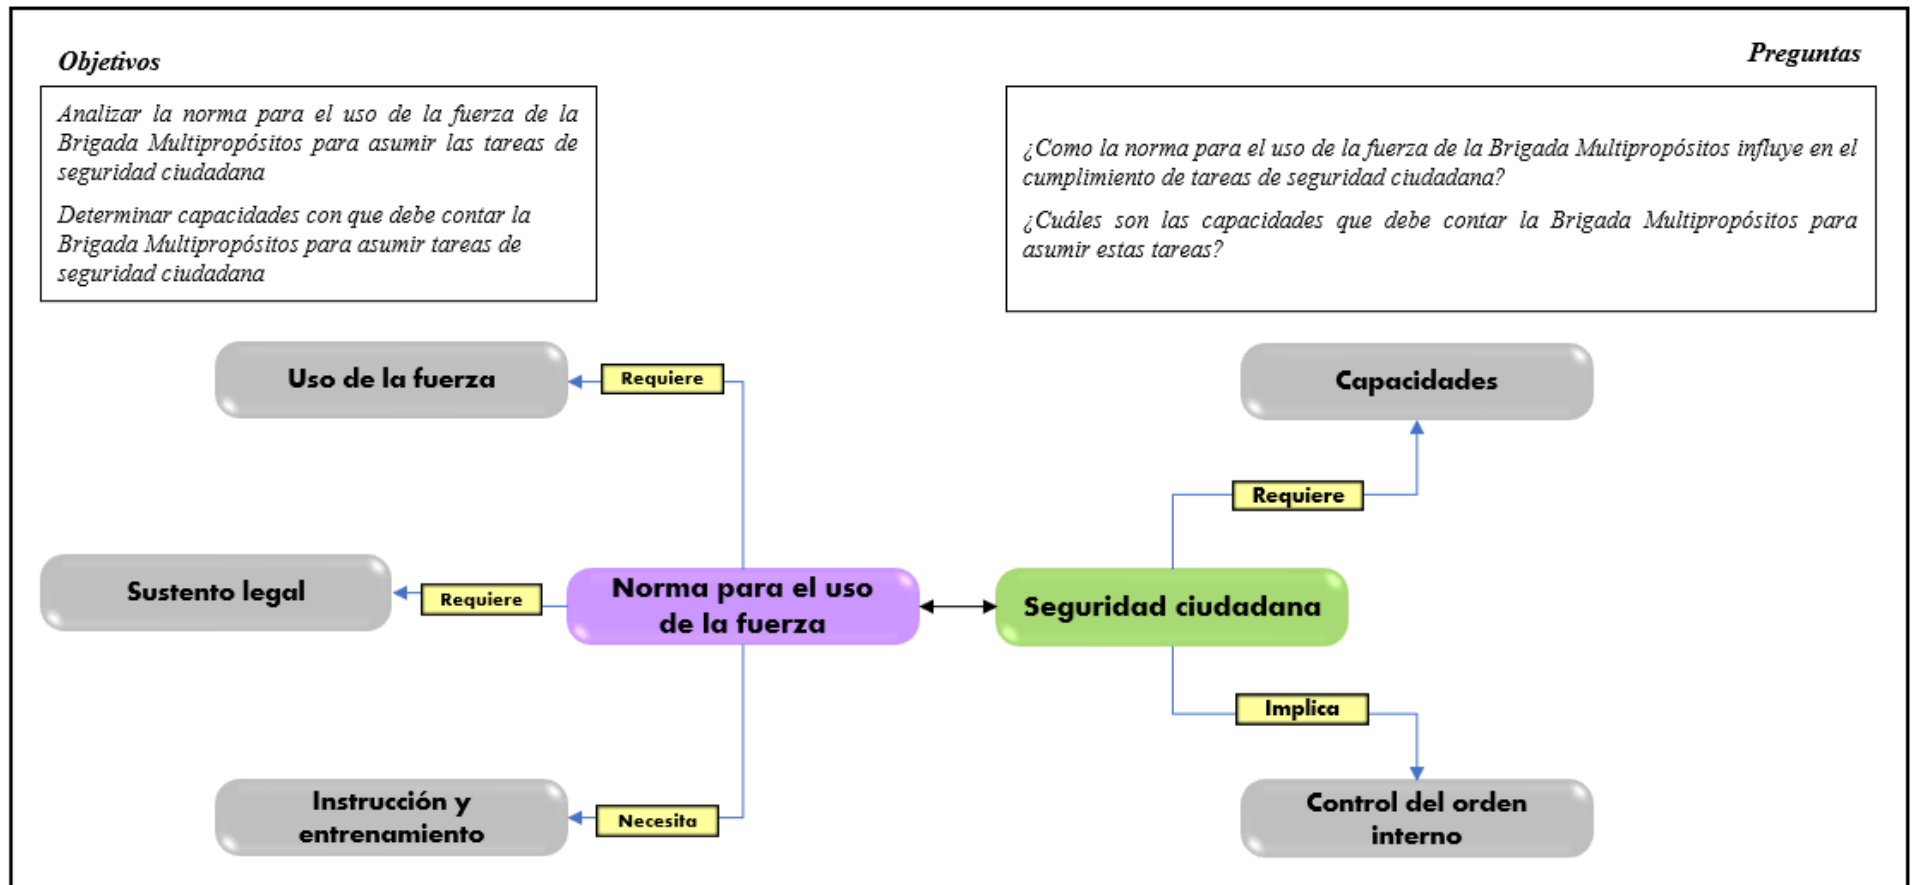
Objetivos

Analizar la norma para el uso de la fuerza de la Brigada Multipropósitos para asumir las tareas de seguridad ciudadana

Determinar capacidades con que debe contar la Brigada Multipropósitos para asumir tareas de seguridad ciudadana

Preguntas

¿Como la norma para el uso de la fuerza de la Brigada Multipropósitos influye en el cumplimiento de tareas de seguridad ciudadana?

¿Cuáles son las capacidades que debe contar la Brigada Multipropósitos para asumir estas tareas?

Uso de la fuerza

Requiere

Capacidades

Requiere

Sustento legal

Requiere

Norma para el uso de la fuerza

Seguridad ciudadana

Implica

Instrucción y entrenamiento

Necesita

Control del orden interno